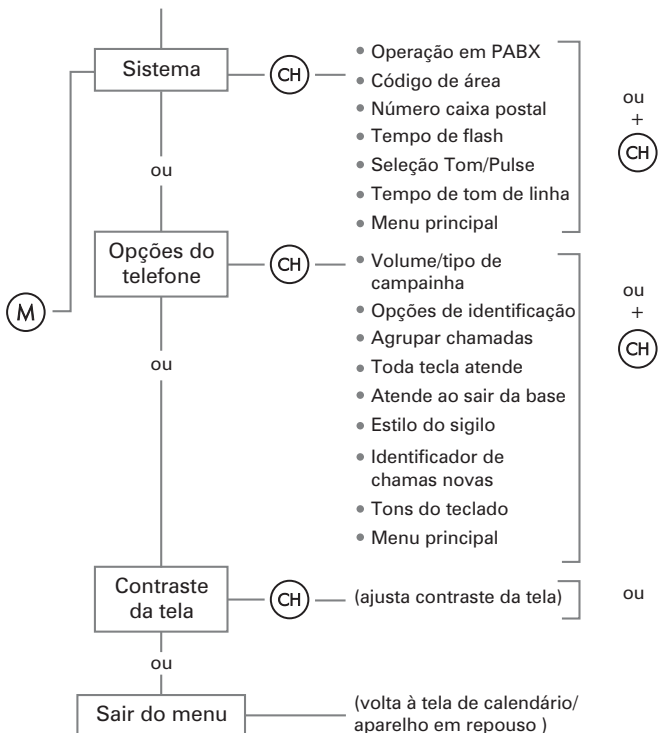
Sistema

CH

• Operação em PABX
• Código de área
• Número caixa postal
• Tempo de flash
• Seleção Tom/Pulse
• Tempo de tom de linha
• Menu principal

ou
+
CH

ou

M

Opções do telefone

CH

• Volume/tipo de campainha
• Opções de identificação
• Agrupar chamadas
• Toda tecla atende
• Atende ao sair da base
• Estilo do sigilo
• Identificador de chamas novas
• Tons do teclado
• Menu principal

ou
+
CH

ou

Contraste da tela

CH

(ajusta contraste da tela)

ou

ou

Sair do menu

(volta à tela de calendário/ aparelho em repouso )